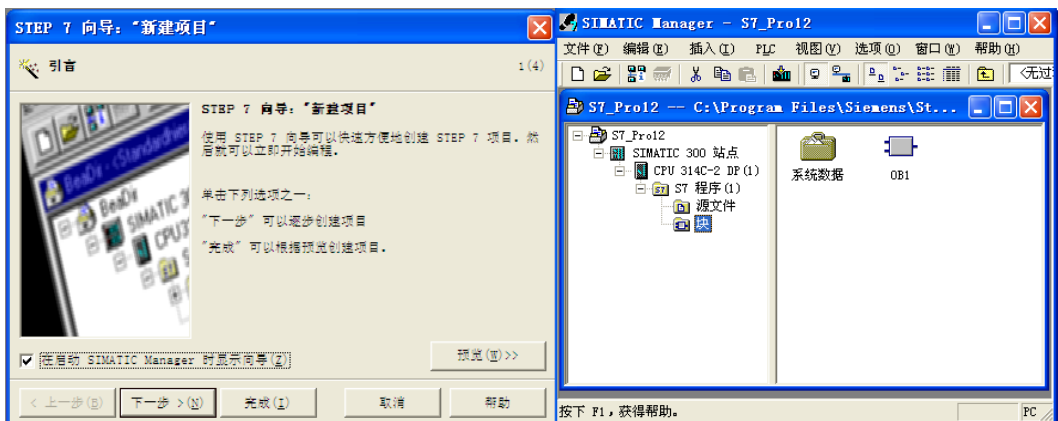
STEP 7 向导："新建项目"

引言

1(4)

STEP 7 向导："新建项目"

使用 STEP 7 向导可以快速方便地创建 STEP 7 项目。然后就可以立即开始编辑。

单击下列选项之一：

"下一步"可以逐步创建项目

"完成"可以根据预览创建项目。

在启动 SIMATIC Manager 时显示向导(Z)

预览(W)>>

< 上一步(B)

下一步 >(N)

完成(I)

取消

帮助

SIMATIC Manager - S7_Pro12

文件(F) 编辑(E) 插入(I) PLC 视图(V) 选项(O) 窗口(W) 帮助(H)

<无过

S7_Pro12 -- C:\Program Files\Siemens\St...

S7_Pro12
SIMATIC 300 站点
CPU 314C-2 DP(1)
S7 程序(1)
源文件
块

系统数据

OB1

按下 F1，获得帮助。

PC